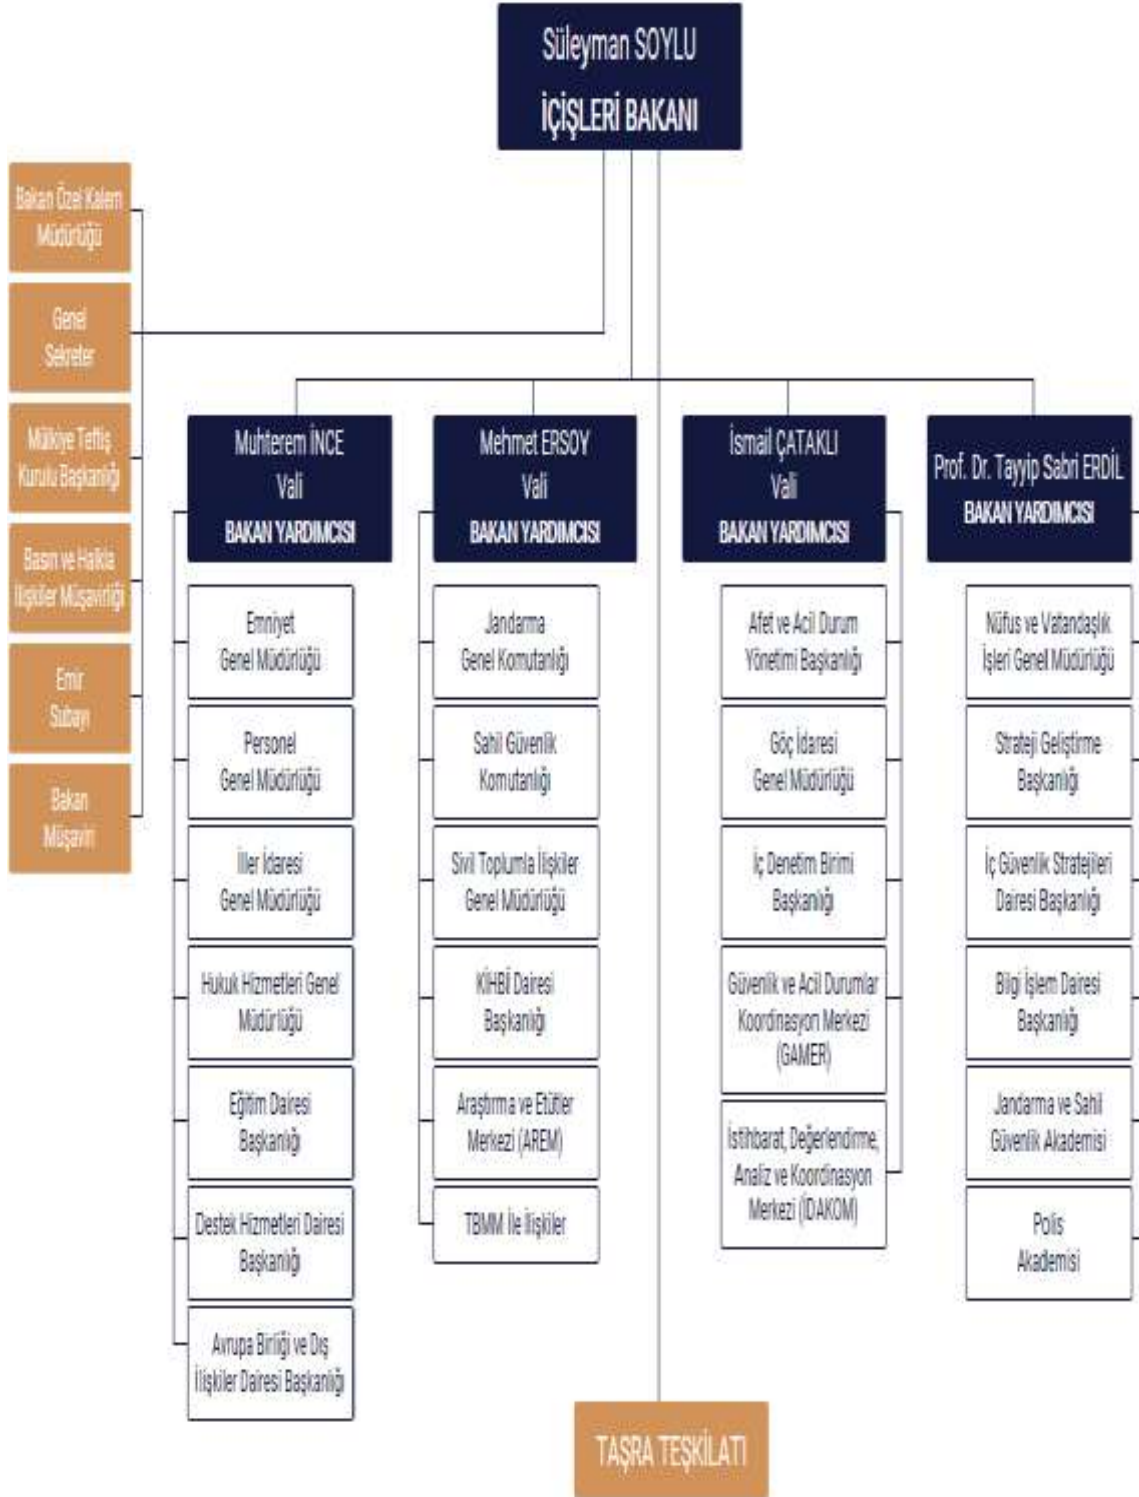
Süleyman SOYLU
İÇİŞLERİ BAKANI

Bakan Özel Kalem Müdürlüğü

Genel Sekreter

Mülkiye Teftiş Kurulu Başkanlığı

Basın ve Halkla İlişkiler Müşavirliği

Emir Subayı

Bakan Müşaviri

Muhterem İNCE
Vali
BAKAN YARDIMCISI

Emniyet Genel Müdürlüğü

Personel Genel Müdürlüğü

İller İdaresi Genel Müdürlüğü

Hukuk Hizmetleri Genel Müdürlüğü

Eğitim Dairesi Başkanlığı

Destek Hizmetleri Dairesi Başkanlığı

Avrupa Birliği ve Dış İlişkiler Dairesi Başkanlığı

Mehmet ERSOY
Vali
BAKAN YARDIMCISI

Jandarma Genel Komutanlığı

Sahil Güvenlik Komutanlığı

Sivil Toplumla İlişkiler Genel Müdürlüğü

KİHBİ Dairesi Başkanlığı

Araştırma ve Etütler Merkezi (AREM)

TBMM İle İlişkiler

İsmail ÇATAKLI
Vali
BAKAN YARDIMCISI

Afet ve Acil Durum Yönetimi Başkanlığı

Göç İdaresi Genel Müdürlüğü

İç Denetim Birimi Başkanlığı

Güvenlik ve Acil Durumlar Koordinasyon Merkezi (GAMER)

İstihbarat, Değerlendirme, Analiz ve Koordinasyon Merkezi (İDAKOM)

Prof. Dr. Tayyip Sabri ERDİL
BAKAN YARDIMCISI

Nüfus ve Vatandaşlık İşleri Genel Müdürlüğü

Strateji Geliştirme Başkanlığı

İç Güvenlik Stratejileri Dairesi Başkanlığı

Bilgi İşlem Dairesi Başkanlığı

Jandarma ve Sahil Güvenlik Akademisi

Polis Akademisi

TAŞRA TEŞKİLATI